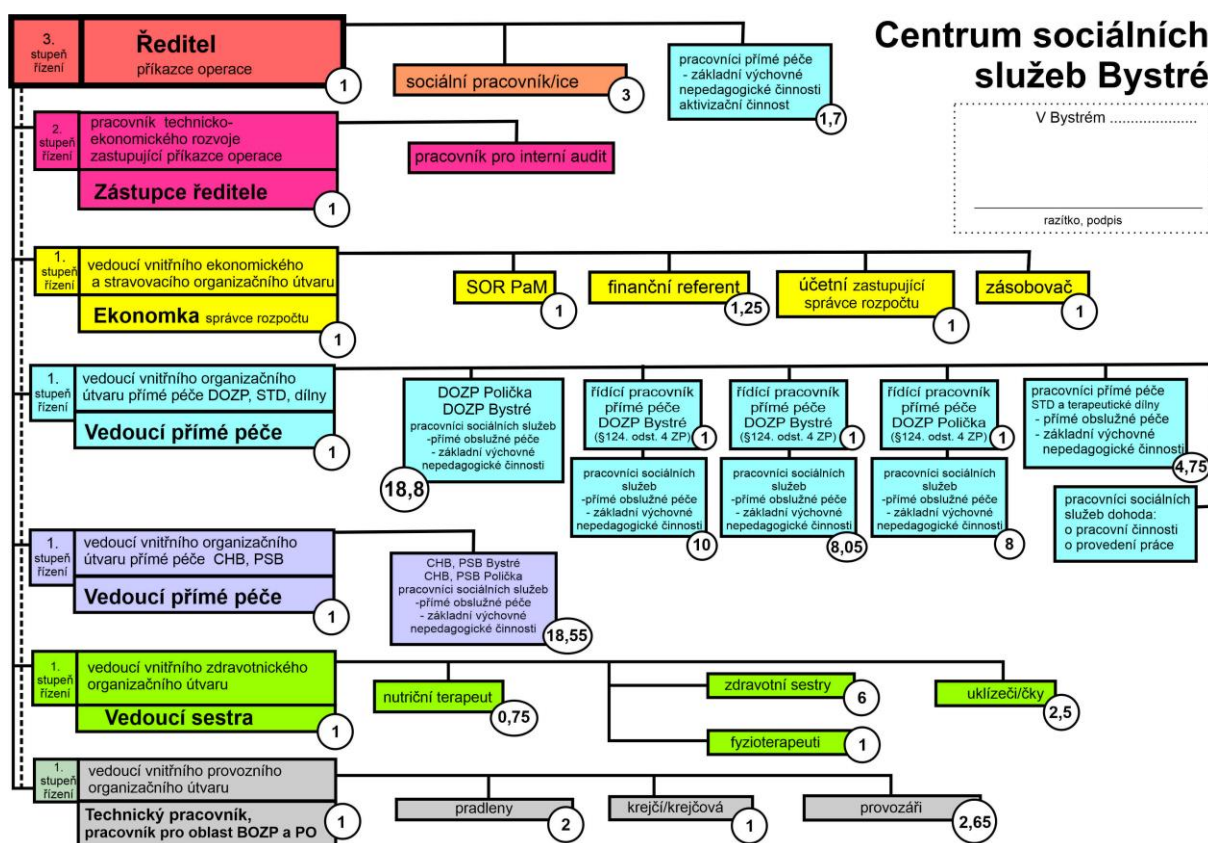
Centrum sociálních služeb Bystré

V Bystrém ....................

razítko, podpis

3. stupeň řízení
Ředitel
příkazce operace
1

sociální pracovník/ice
3

pracovníci přímé péče
- základní výchovné nepedagogické činnosti
aktivizační činnost
1,7

2. stupeň řízení
pracovník technicko-ekonomického rozvoje
zastupující příkazce operace
Zástupce ředitele
1

pracovník pro interní audit

1. stupeň řízení
vedoucí vnitřního ekonomického a stravovacího organizačního útvaru
Ekonomka správce rozpočtu
1

SOR PaM
1

finanční referent
1,25

účetní zastupující správce rozpočtu
1

zásobovač
1

1. stupeň řízení
vedoucí vnitřního organizačního útvaru přímé péče DOZP, STD, dílny
Vedoucí přímé péče
1

DOZP Polička
DOZP Bystré
pracovníci sociálních služeb
-přímé obslužné péče
- základní výchovné nepedagogické činnosti
18,8

řídící pracovník přímé péče DOZP Bystré
(§124. odst. 4 ZP)
1

pracovníci sociálních služeb
-přímé obslužné péče
- základní výchovné nepedagogické činnosti
10

řídící pracovník přímé péče DOZP Bystré
(§124. odst. 4 ZP)
1

pracovníci sociálních služeb
-přímé obslužné péče
- základní výchovné nepedagogické činnosti
8,05

řídící pracovník přímé péče DOZP Polička
(§124. odst. 4 ZP)
1

pracovníci sociálních služeb
-přímé obslužné péče
- základní výchovné nepedagogické činnosti
8

pracovníci přímé péče
STD a terapeutické dílny
- přímé obslužné péče
- základní výchovné nepedagogické činnosti
4,75

pracovníci sociálních služeb dohoda:
o pracovní činnosti
o provedení práce

1. stupeň řízení
vedoucí vnitřního organizačního útvaru přímé péče CHB, PSB
Vedoucí přímé péče
1

CHB, PSB Bystré
CHB, PSB Polička
pracovníci sociálních služeb
-přímé obslužné péče
- základní výchovné nepedagogické činnosti
18,55

1. stupeň řízení
vedoucí vnitřního zdravotnického organizačního útvaru
Vedoucí sestra
1

nutriční terapeut
0,75

zdravotní sestry
6

uklízeči/čky
2,5

fyzioterapeuti
1

1. stupeň řízení
vedoucí vnitřního provozního organizačního útvaru
Technický pracovník, pracovník pro oblast BOZP a PO
1

pradleny
2

krejčí/krejčová
1

provozáři
2,65